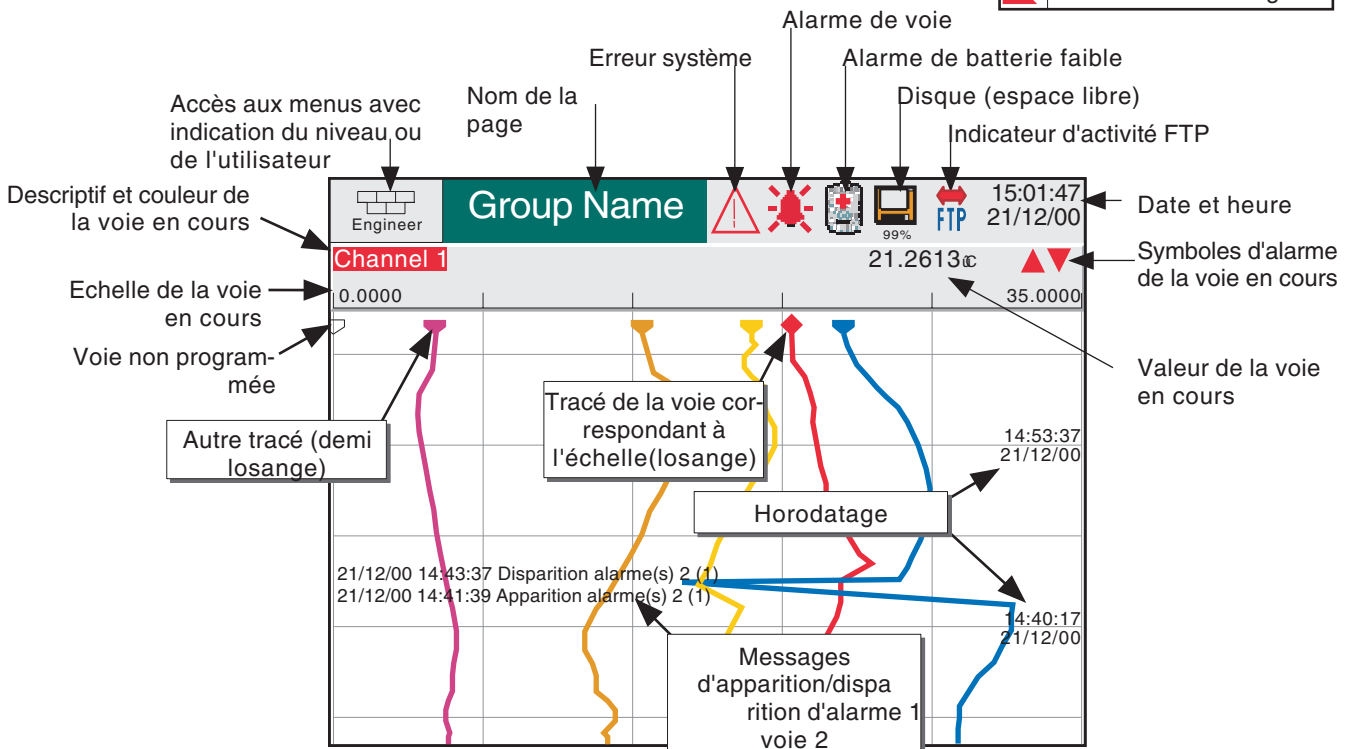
Alarme de voie

Erreur système

Alarme de batterie faible

Nom de la page

Disque (espace libre)

Accès aux menus avec indication du niveau ou de l'utilisateur

Indicateur d'activité FTP

Descriptif et couleur de la voie en cours

Engineer

Group Name

99%

FTP

15:01:47
21/12/00

Date et heure

Channel 1

21.2613 °C

Symboles d'alarme de la voie en cours

Echelle de la voie en cours

0.0000

35.0000

Voie non programmée

Valeur de la voie en cours

Tracé de la voie correspondant à l'échelle(losange)

Autre tracé (demi losange)

14:53:37
21/12/00

Horodatage

21/12/00 14:43:37 Disparition alarme(s) 2 (1)
21/12/00 14:41:39 Apparition alarme(s) 2 (1)

14:40:17
21/12/00

Messages d'apparition/disparition d'alarme 1 voie 2